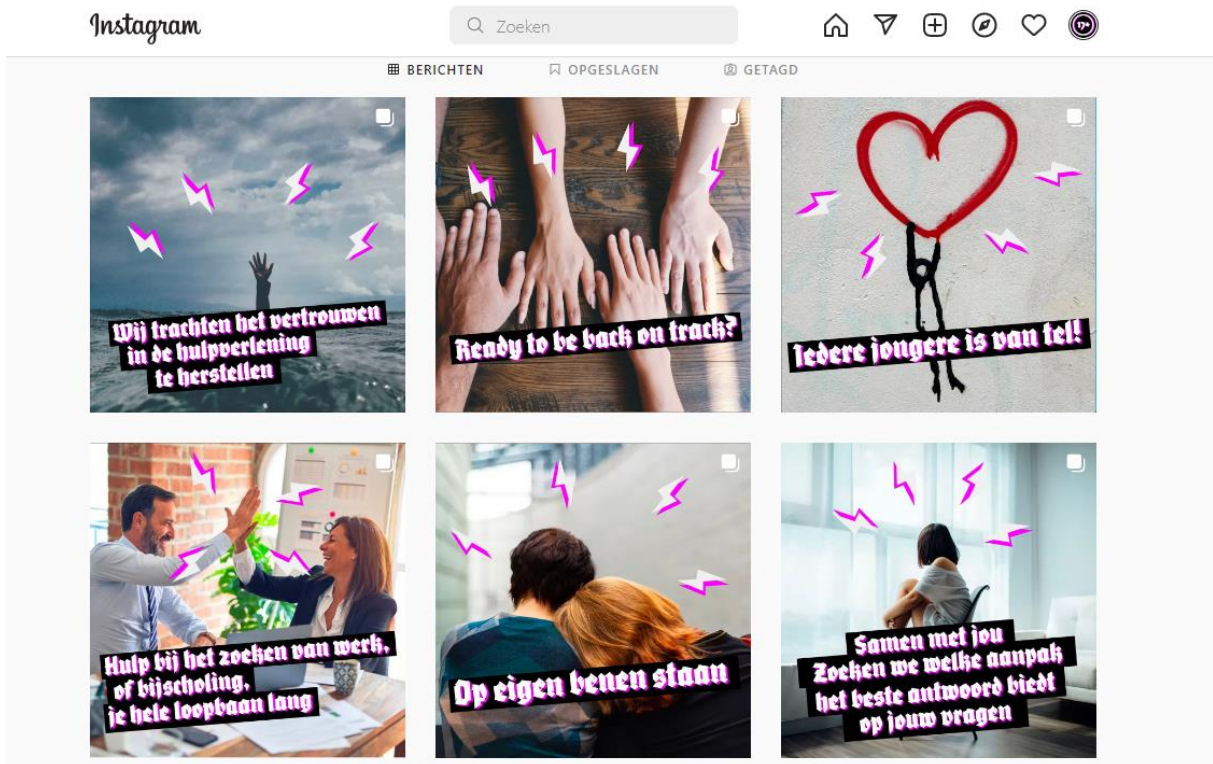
Instagram

Zoeken

BERICHTEN OPGESLAGEN GETAGD

Wij trachten het vertrouwen in de hulpverlening te herstellen

Ready to be back on track?

Iedere jongere is van tel!

Hulp bij het zoeken van werk, of bijscholing, je hele loopbaan lang

Op eigen benen staan

Samen met jou zoeken we welke aanpak het beste antwoord biedt op jouw vragen